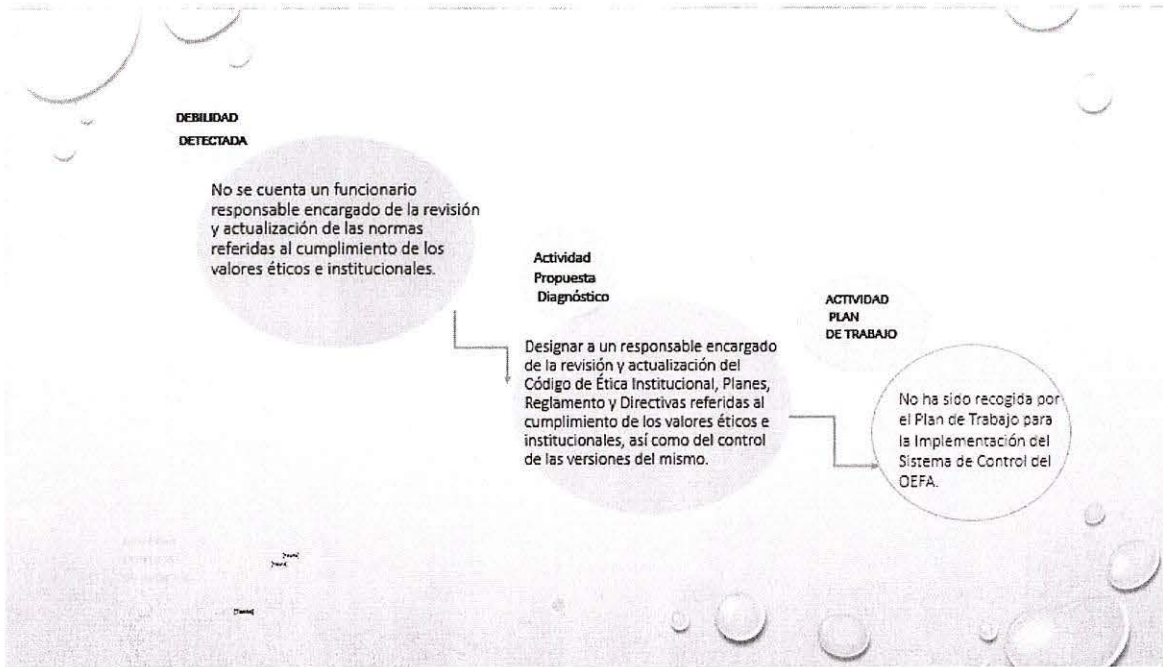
DEBILIDAD
DETECTADA

No se cuenta un funcionario responsable encargado de la revisión y actualización de las normas referidas al cumplimiento de los valores éticos e institucionales.

Actividad
Propuesta
Diagnóstico

Designar a un responsable encargado de la revisión y actualización del Código de Ética Institucional, Planes, Reglamento y Directivas referidas al cumplimiento de los valores éticos e institucionales, así como del control de las versiones del mismo.

ACTIVIDAD
PLAN
DE TRABAJO

No ha sido recogida por el Plan de Trabajo para la Implementación del Sistema de Control del OEFA.

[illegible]
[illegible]
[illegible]